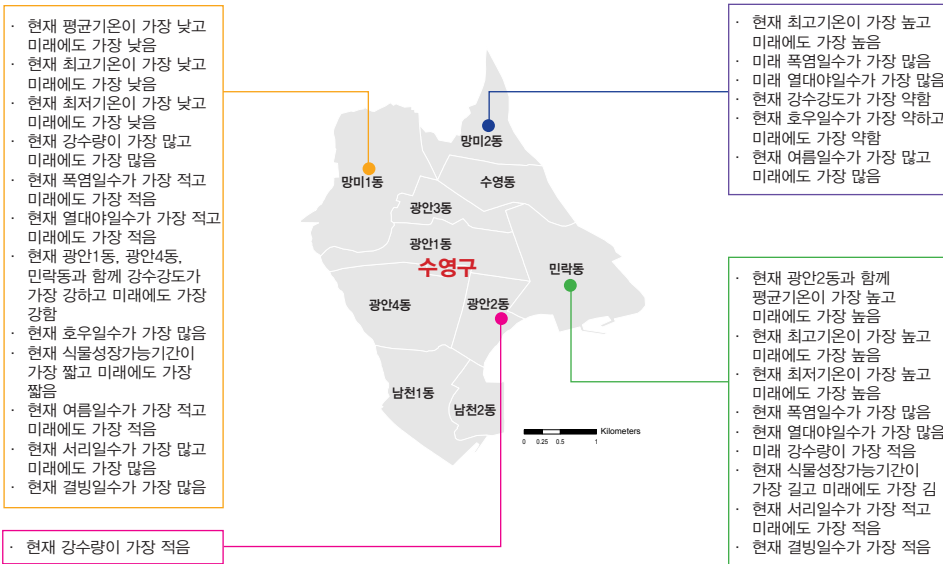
· 현재 평균기온이 가장 낮고 미래에도 가장 낮음
· 현재 최고기온이 가장 낮고 미래에도 가장 낮음
· 현재 최저기온이 가장 낮고 미래에도 가장 낮음
· 현재 강수량이 가장 많고 미래에도 가장 많음
· 현재 폭염일수가 가장 적고 미래에도 가장 적음
· 현재 열대야일수가 가장 적고 미래에도 가장 적음
· 현재 광안1동, 광안4동, 민락동과 함께 강수강도가 가장 강하고 미래에도 가장 강함
· 현재 호우일수가 가장 많음
· 현재 식물성장가능기간이 가장 짧고 미래에도 가장 짧음
· 현재 여름일수가 가장 적고 미래에도 가장 적음
· 현재 서리일수가 가장 많고 미래에도 가장 많음
· 현재 결빙일수가 가장 많음

· 현재 최고기온이 가장 높고 미래에도 가장 높음
· 미래 폭염일수가 가장 많음
· 미래 열대야일수가 가장 많음
· 현재 강수강도가 가장 약함
· 현재 호우일수가 가장 약하고 미래에도 가장 약함
· 현재 여름일수가 가장 많고 미래에도 가장 많음

망미2동
망미1동
수영동
광안3동
광안1동
수영구
민락동
광안4동
광안2동
남천1동
남천2동
Kilometers
0 0.25 0.5 1

· 현재 광안2동과 함께 평균기온이 가장 높고 미래에도 가장 높음
· 현재 최고기온이 가장 높고 미래에도 가장 높음
· 현재 최저기온이 가장 높고 미래에도 가장 높음
· 현재 폭염일수가 가장 많음
· 현재 열대야일수가 가장 많음
· 미래 강수량이 가장 적음
· 현재 식물성장가능기간이 가장 길고 미래에도 가장 김
· 현재 서리일수가 가장 적고 미래에도 가장 적음
· 현재 결빙일수가 가장 적음

· 현재 강수량이 가장 적음